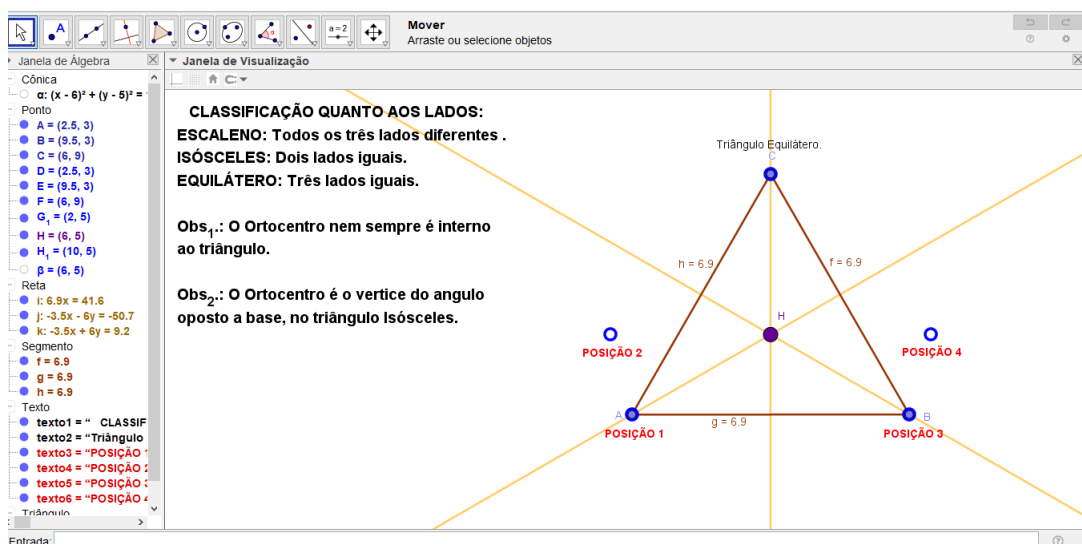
Mover
Arraste ou selecione objetos

Janela de Álgebra
Cônica
α: $(x - 6)^2 + (y - 5)^2 =$ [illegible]
Ponto
A = (2.5, 3)
B = (9.5, 3)
C = (6, 9)
D = (2.5, 3)
E = (9.5, 3)
F = (6, 9)
$G_1$ = (2, 5)
H = (6, 5)
$H_1$ = (10, 5)
β = (6, 5)
Reta
i: 6.9x = 41.6
j: -3.5x - 6y = -50.7
k: -3.5x + 6y = 9.2
Segmento
f = 6.9
g = 6.9
h = 6.9
Texto
texto1 = " CLASSIF
texto2 = "Triângulo
texto3 = "POSIÇÃO 1
texto4 = "POSIÇÃO 2
texto5 = "POSIÇÃO 3
texto6 = "POSIÇÃO 4
Triângulo

Janela de Visualização

CLASSIFICAÇÃO QUANTO AOS LADOS:
ESCALENO: Todos os três lados diferentes .
ISÓSCELES: Dois lados iguais.
EQUILÁTERO: Três lados iguais.

Obs$_1$.: O Ortocentro nem sempre é interno ao triângulo.

Obs$_2$.: O Ortocentro é o vertice do angulo oposto a base, no triângulo Isósceles.

Triângulo Equilátero.
C
h = 6.9
f = 6.9
H
POSIÇÃO 2
POSIÇÃO 4
A
B
g = 6.9
POSIÇÃO 1
POSIÇÃO 3

Entrada: